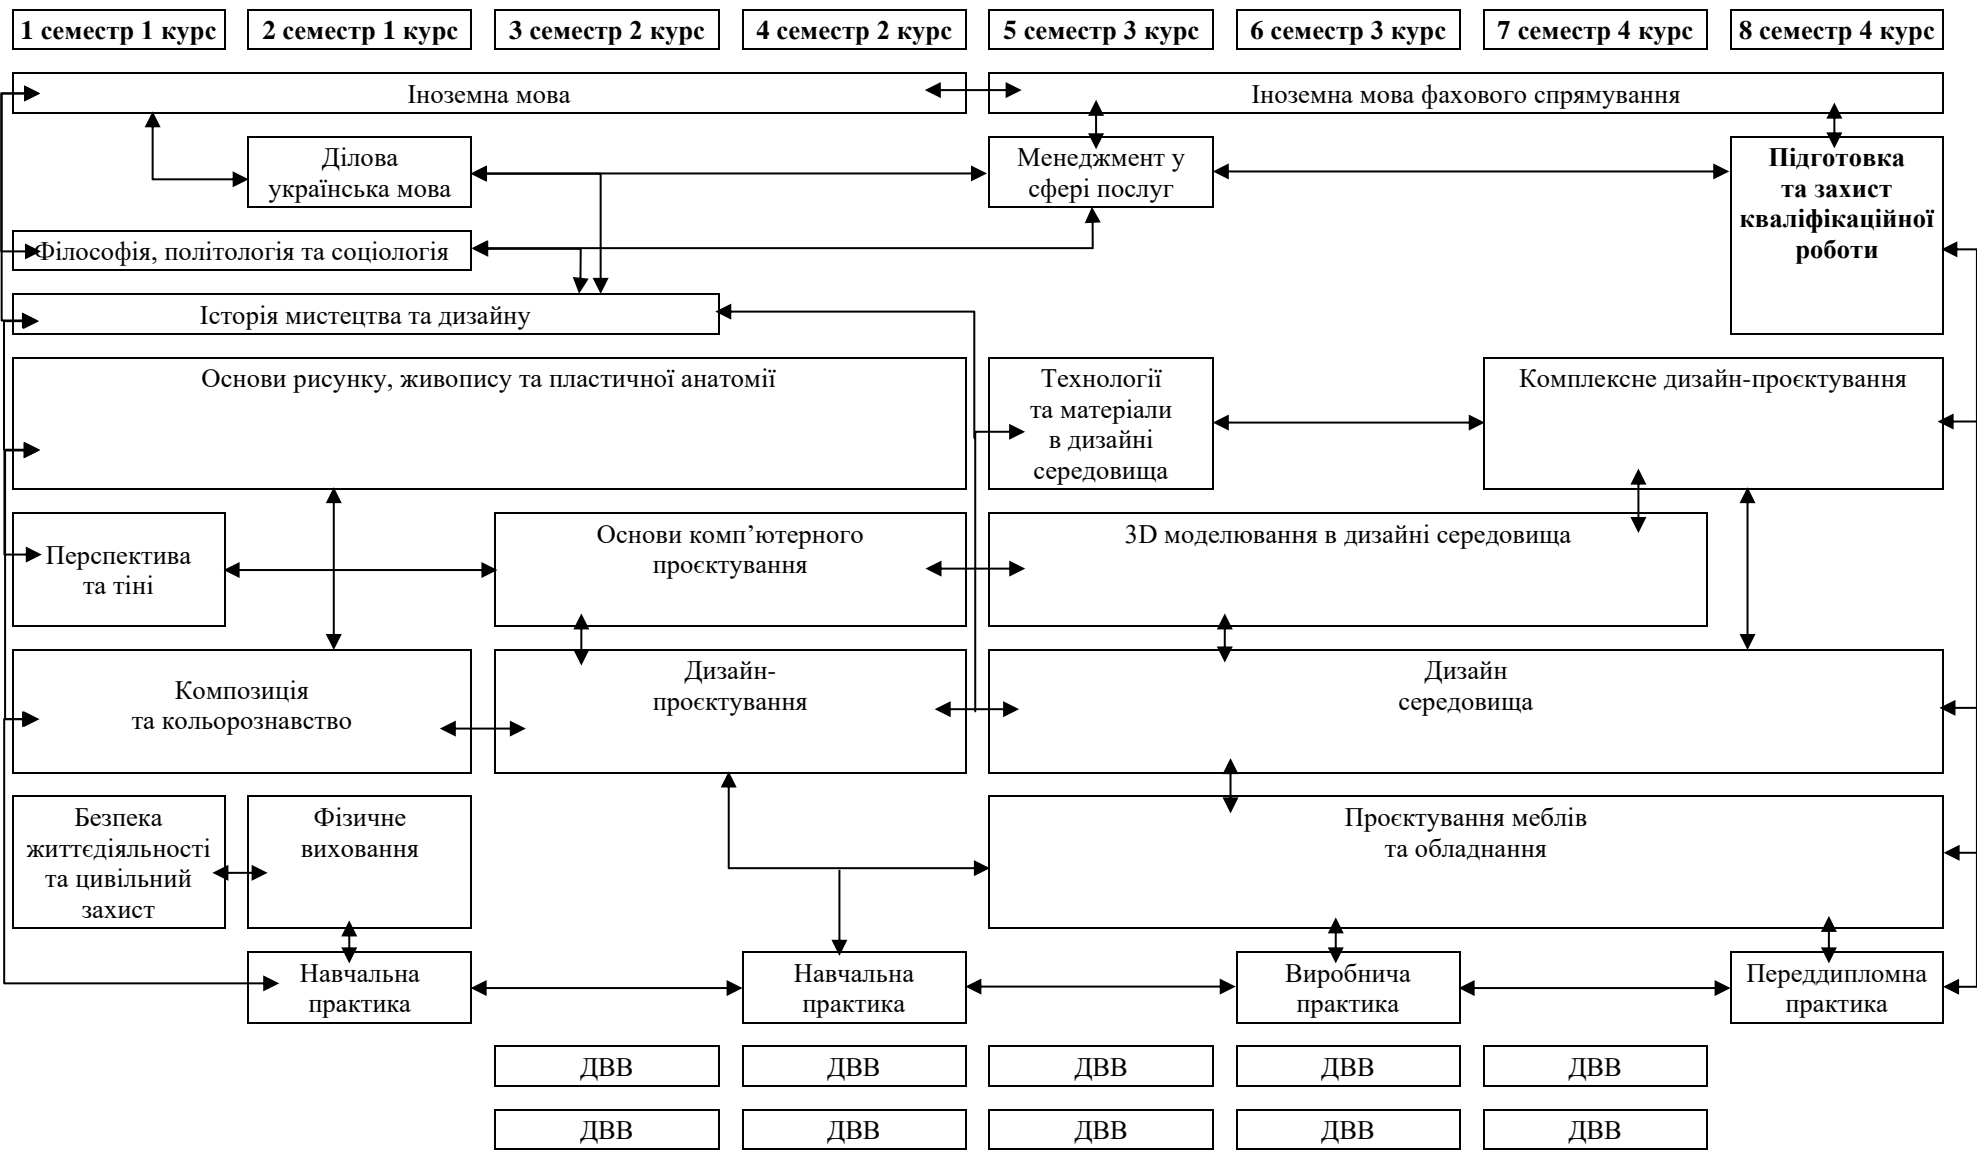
1 семестр 1 курс
2 семестр 1 курс
3 семестр 2 курс
4 семестр 2 курс
5 семестр 3 курс
6 семестр 3 курс
7 семестр 4 курс
8 семестр 4 курс

Іноземна мова

Іноземна мова фахового спрямування

Ділова українська мова

Менеджмент у сфері послуг

Підготовка та захист кваліфікаційної роботи

Філософія, політологія та соціологія

Історія мистецтва та дизайну

Основи рисунку, живопису та пластичної анатомії

Технології та матеріали в дизайні середовища

Комплексне дизайн-проєктування

Перспектива та тіні

Основи комп'ютерного проєктування

3D моделювання в дизайні середовища

Композиція та кольорознавство

Дизайн-проєктування

Дизайн середовища

Безпека життєдіяльності та цивільний захист

Фізичне виховання

Проєктування меблів та обладнання

Навчальна практика

Навчальна практика

Виробнича практика

Переддипломна практика

ДВВ
ДВВ
ДВВ
ДВВ
ДВВ

ДВВ
ДВВ
ДВВ
ДВВ
ДВВ